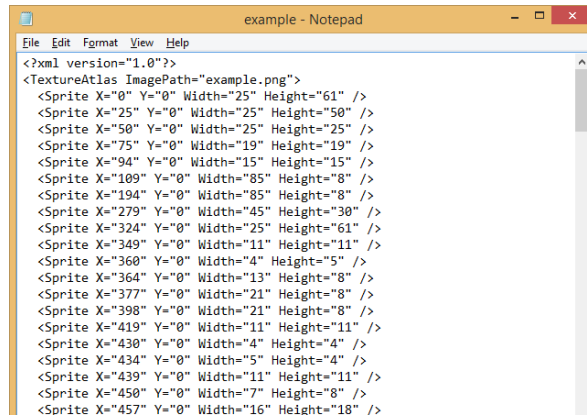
example - Notepad

File Edit Format View Help

<?xml version="1.0"?>
<TextureAtlas ImagePath="example.png">
<Sprite X="0" Y="0" Width="25" Height="61" />
<Sprite X="25" Y="0" Width="25" Height="50" />
<Sprite X="50" Y="0" Width="25" Height="25" />
<Sprite X="75" Y="0" Width="19" Height="19" />
<Sprite X="94" Y="0" Width="15" Height="15" />
<Sprite X="109" Y="0" Width="85" Height="8" />
<Sprite X="194" Y="0" Width="85" Height="8" />
<Sprite X="279" Y="0" Width="45" Height="30" />
<Sprite X="324" Y="0" Width="25" Height="61" />
<Sprite X="349" Y="0" Width="11" Height="11" />
<Sprite X="360" Y="0" Width="4" Height="5" />
<Sprite X="364" Y="0" Width="13" Height="8" />
<Sprite X="377" Y="0" Width="21" Height="8" />
<Sprite X="398" Y="0" Width="21" Height="8" />
<Sprite X="419" Y="0" Width="11" Height="11" />
<Sprite X="430" Y="0" Width="4" Height="4" />
<Sprite X="434" Y="0" Width="5" Height="4" />
<Sprite X="439" Y="0" Width="11" Height="11" />
<Sprite X="450" Y="0" Width="7" Height="8" />
<Sprite X="457" Y="0" Width="16" Height="18" />